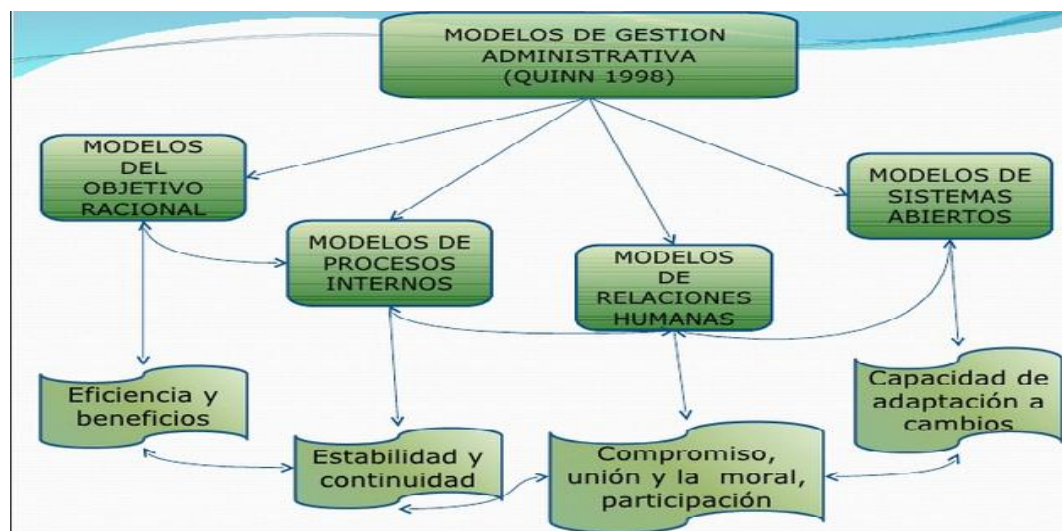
MODELOS DE GESTION ADMINISTRATIVA (QUINN 1998)

MODELOS DEL OBJETIVO RACIONAL

MODELOS DE PROCESOS INTERNOS

MODELOS DE RELACIONES HUMANAS

MODELOS DE SISTEMAS ABIERTOS

Eficiencia y beneficios

Estabilidad y continuidad

Compromiso, unión y la moral, participación

Capacidad de adaptación a cambios